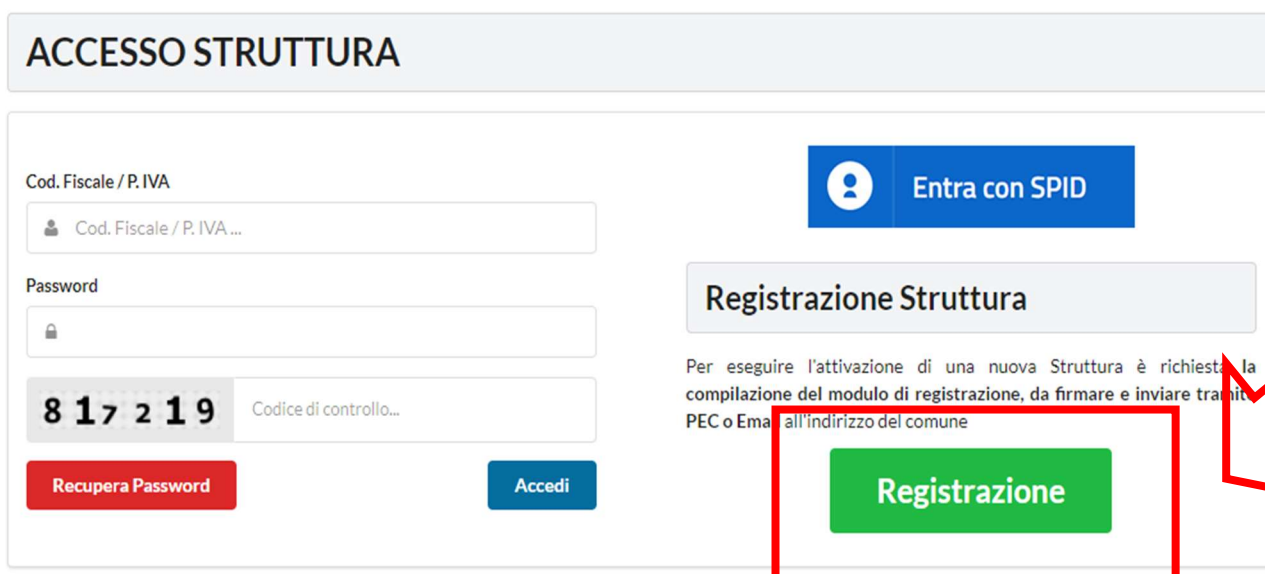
ACCESSO STRUTTURA

Cod. Fiscale / P. IVA

Cod. Fiscale / P. IVA ...

Password

817219

Codice di controllo...

Recupera Password

Accedi

Entra con SPID

Registrazione Struttura

Per eseguire l'attivazione di una nuova Struttura è richiesta la compilazione del modulo di registrazione, da firmare e inviare trami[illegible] PEC o Ema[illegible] all'indirizzo del comune

Registrazione